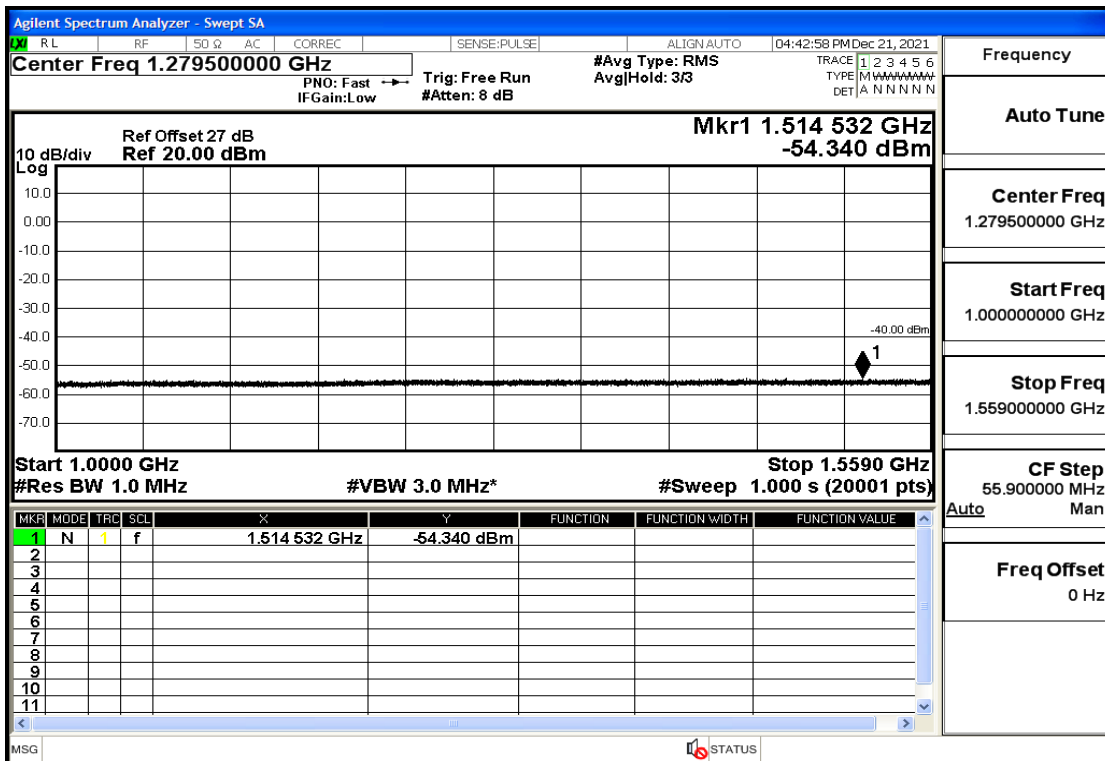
Agilent Spectrum Analyzer - Swept SA

LXI RL | RF | 50 Ω AC | CORREC | SENSE:PULSE | ALIGN AUTO | 04:42:58 PM Dec 21, 2021

Center Freq 1.279500000 GHz
PNO: Fast
IFGain:Low
Trig: Free Run
#Atten: 8 dB
#Avg Type: RMS
Avg|Hold: 3/3
TRACE 1 2 3 4 5 6
TYPE M WWWWW
DET A N N N N N

Ref Offset 27 dB
10 dB/div Ref 20.00 dBm
Log
Mkr1 1.514 532 GHz
-54.340 dBm

10.0
0.00
-10.0
-20.0
-30.0
-40.0
-50.0
-60.0
-70.0

-40.00 dBm
1

Start 1.0000 GHz
#Res BW 1.0 MHz
#VBW 3.0 MHz*
Stop 1.5590 GHz
#Sweep 1.000 s (20001 pts)

| MKR | MODE | TRC | SCL | X | Y | FUNCTION | FUNCTION WIDTH | FUNCTION VALUE |
|---|---|---|---|---|---|---|---|---|
| 1 | N | 1 | f | 1.514 532 GHz | -54.340 dBm | | | |
| 2 | | | | | | | | |
| 3 | | | | | | | | |
| 4 | | | | | | | | |
| 5 | | | | | | | | |
| 6 | | | | | | | | |
| 7 | | | | | | | | |
| 8 | | | | | | | | |
| 9 | | | | | | | | |
| 10 | | | | | | | | |
| 11 | | | | | | | | |

MSG
STATUS

Frequency

Auto Tune

Center Freq
1.279500000 GHz

Start Freq
1.000000000 GHz

Stop Freq
1.559000000 GHz

CF Step
55.900000 MHz
Auto Man

Freq Offset
0 Hz